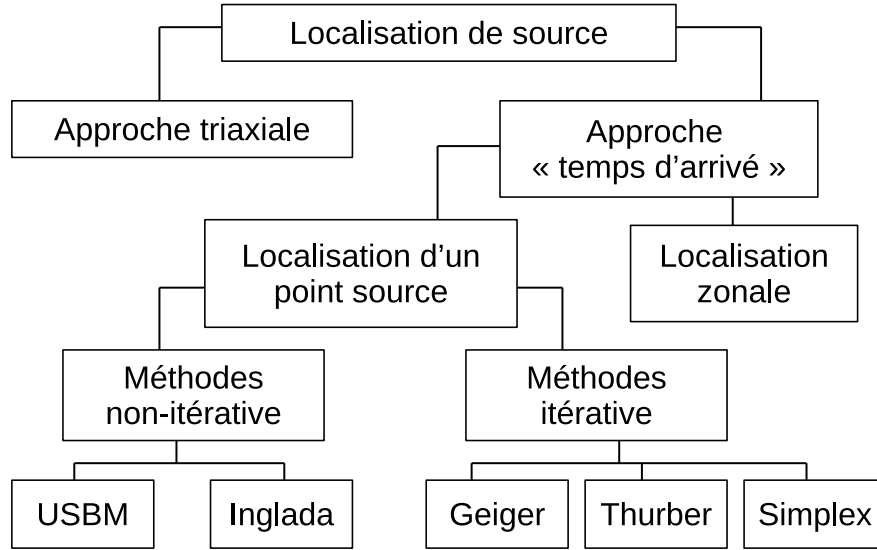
Localisation de source

Approche triaxiale

Approche « temps d'arrivé »

Localisation d'un point source

Localisation zonale

Méthodes non-itérative

Méthodes itérative

USBM

Inglada

Geiger

Thurber

Simplex